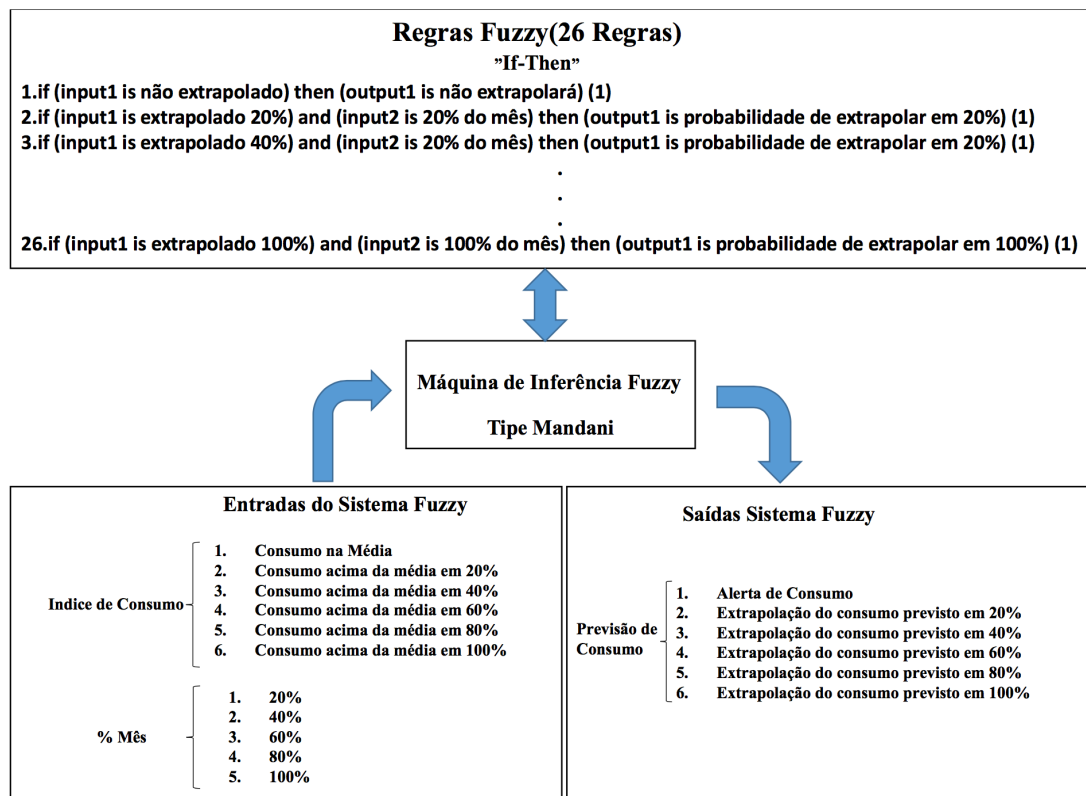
Regras Fuzzy(26 Regras)
"If-Then"

1.if (input1 is não extrapolado) then (output1 is não extrapolará) (1)
2.if (input1 is extrapolado 20%) and (input2 is 20% do mês) then (output1 is probabilidade de extrapolar em 20%) (1)
3.if (input1 is extrapolado 40%) and (input2 is 20% do mês) then (output1 is probabilidade de extrapolar em 20%) (1)
.
.
.
26.if (input1 is extrapolado 100%) and (input2 is 100% do mês) then (output1 is probabilidade de extrapolar em 100%) (1)

Máquina de Inferência Fuzzy
Tipe Mandani

Entradas do Sistema Fuzzy

Indice de Consumo
1. Consumo na Média
2. Consumo acima da média em 20%
3. Consumo acima da média em 40%
4. Consumo acima da média em 60%
5. Consumo acima da média em 80%
6. Consumo acima da média em 100%

% Mês
1. 20%
2. 40%
3. 60%
4. 80%
5. 100%

Saídas Sistema Fuzzy

Previsão de Consumo
1. Alerta de Consumo
2. Extrapolação do consumo previsto em 20%
3. Extrapolação do consumo previsto em 40%
4. Extrapolação do consumo previsto em 60%
5. Extrapolação do consumo previsto em 80%
6. Extrapolação do consumo previsto em 100%